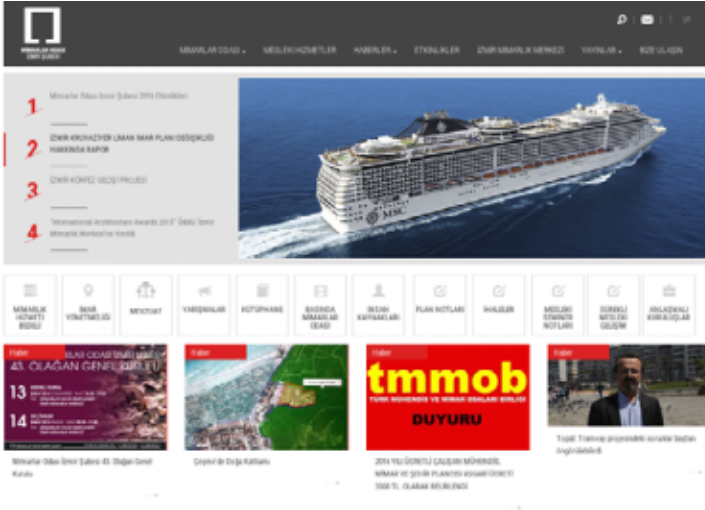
MİMARLAR ODASI İZMİR ŞUBESİ

MİMARLAR ODASI ▾ MESLEKİ HİZMETLER HABERLER ▾ ETKİNLİKLER İZMİR MİMARLIK MERKEZİ YAYINLAR ▾ BİZE ULAŞIN

1 Mimarlar Odası İzmir Şubesi 2016 Etkinlikleri

2 İZMİR KRUVAZİYER LİMAN İMAR PLANI DEĞİŞİKLİĞİ HAKKINDA RAPOR

3 İZMİR KÖRFEZ GEÇİŞİ PROJESİ

4 "International Architecture Awards 2015" Ödülü İzmir Mimarlık Merkezi'ne Verildi

MSC

MİMARLIK HİZMETLERİ BEDELİ | İMAR YÖNETMELİĞİ | MEVZUAT | YARIŞMALAR | KÜTÜPHANE | BASINDA MİMARLAR ODASI | İNSAN KAYNAKLARI | PLAN NOTLARI | İHALELER | MESLEKİ STANDART NOTLARI | SÜREKLİ MESLEKİ GELİŞİM | ANLAŞMALI KURULUŞLAR

Haber
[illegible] 43. OLAĞAN GENEL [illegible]
13
14
Mimarlar Odası İzmir Şubesi 43. Olağan Genel Kurulu

Haber
Çeşme'de Doğa Katliamı

Haber
tmmob
TÜRK MÜHENDİS VE MİMAR ODALARI BİRLİĞİ
DUYURU
2016 YILI ÜCRETLİ ÇALIŞAN MÜHENDİS, MİMAR VE ŞEHİR PLANCISI ASGARİ ÜCRETİ 3000 TL OLARAK BELİRLENDİ

Haber
Topal: Tramvay projesindeki sorunlar başları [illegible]